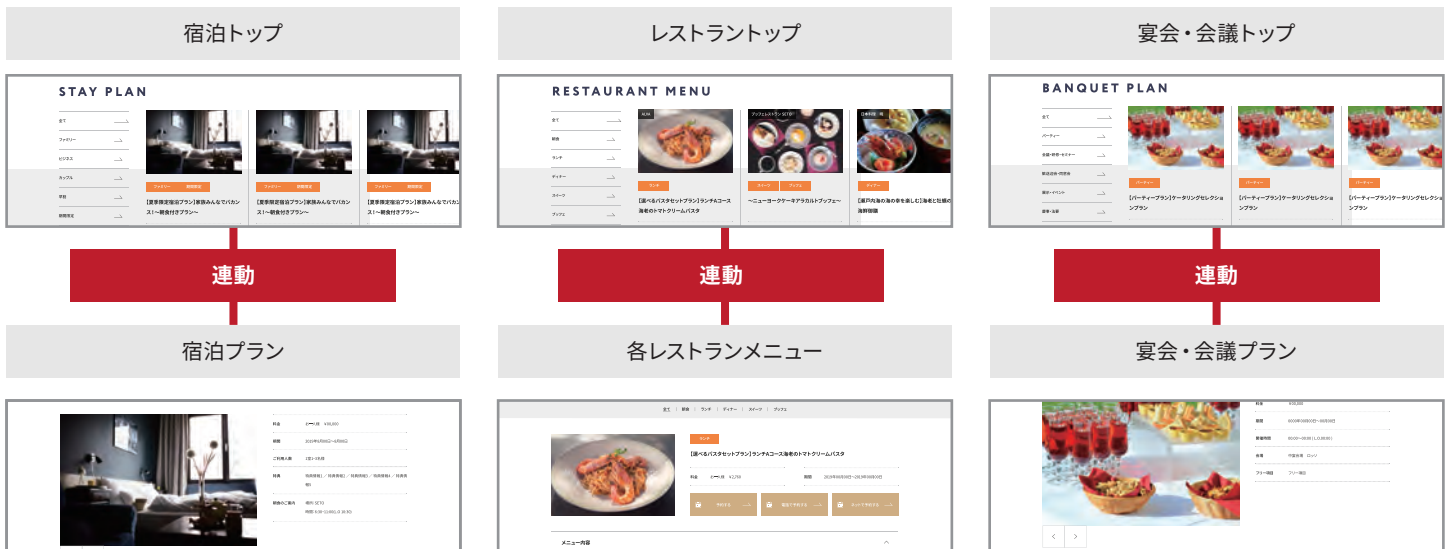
宿泊トップ

STAY PLAN

全て
ファミリー
ビジネス
カップル
学割
期間限定

ファミリー 期間限定
【夏季限定宿泊プラン】家族みんなでバカンス！〜朝食付きプラン〜

ファミリー 期間限定
【夏季限定宿泊プラン】家族みんなでバカンス！〜朝食付きプラン〜

ファミリー 期間限定
【夏季限定宿泊プラン】家族みんなでバカンス！〜朝食付きプラン〜

連動

宿泊プラン

料金
期間
ご利用人数
特典
朝食のご案内

レストラントップ

RESTAURANT MENU

全て
朝食
ランチ
ディナー
スイーツ
ブッフェ

ランチ
【選べるパスタセットプラン】ランチAコース海老のトマトクリームパスタ

スイーツ ブッフェ
〜ニューヨークケーキアラカルトブッフェ〜

ディナー
【瀬戸内海の海の幸を楽しむ】海老と牡蠣の海鮮御膳

連動

各レストランメニュー

全て | 朝食 | ランチ | ディナー | スイーツ | ブッフェ

ランチ
【選べるパスタセットプラン】ランチAコース海老のトマトクリームパスタ

料金
期間

予約する
電話で予約する
ネットで予約する

メニュー内容

宴会・会議トップ

BANQUET PLAN

全て
パーティー
会議・研修・セミナー
慶び・記念日
展示・イベント
葬儀・法要

パーティー
【パーティープラン】ケータリングセレクションプラン

パーティー
【パーティープラン】ケータリングセレクションプラン

パーティー
【パーティープラン】ケータリングセレクションプラン

連動

宴会・会議プラン

料金
期間
受付時間
会場
フリー項目